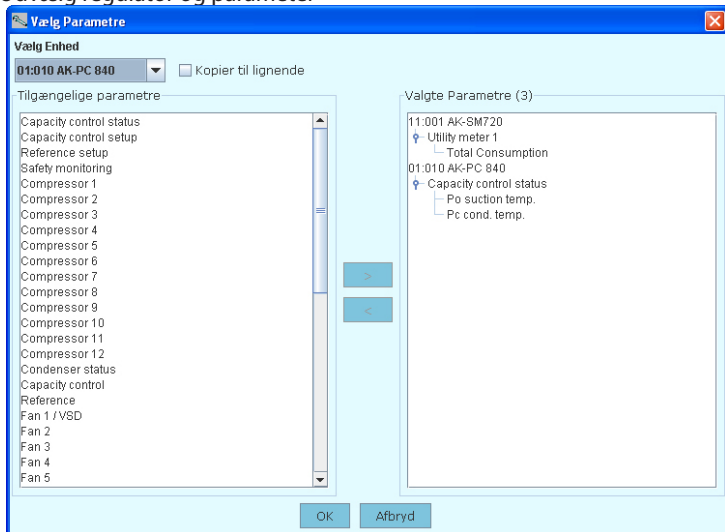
Udvælg regulator og parameter

Vælg Parametre

Vælg Enhed

01:010 AK-PC 840

Kopier til lignende

Tilgængelige parametre

Capacity control status
Capacity control setup
Reference setup
Safety monitoring
Compressor 1
Compressor 2
Compressor 3
Compressor 4
Compressor 5
Compressor 6
Compressor 7
Compressor 8
Compressor 9
Compressor 10
Compressor 11
Compressor 12
Condenser status
Capacity control
Reference
Fan 1 / VSD
Fan 2
Fan 3
Fan 4
Fan 5

>

<

Valgte Parametre (3)

11:001 AK-SM720
Utility meter 1
Total Consumption
01:010 AK-PC 840
Capacity control status
Po suction temp.
Pc cond. temp.

OK

Afbryd